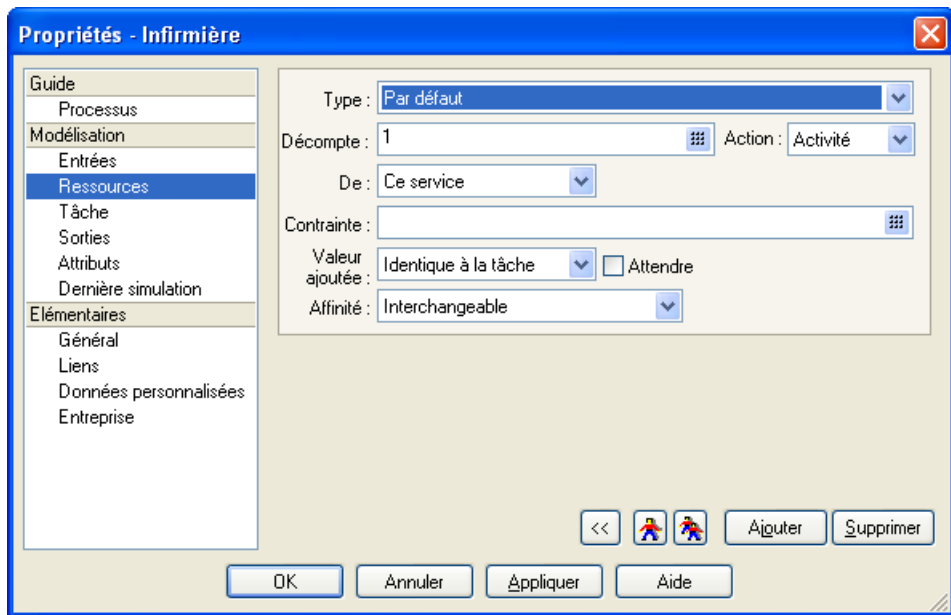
Propriétés - Infirmière

Guide
Processus
Modélisation
Entrées
Ressources
Tâche
Sorties
Attributs
Dernière simulation
Elémentaires
Général
Liens
Données personnalisées
Entreprise

Type : Par défaut
Décompte : 1
Action : Activité
De : Ce service
Contrainte :
Valeur ajoutée : Identique à la tâche
Attendre
Affinité : Interchangeable

<<
Ajouter
Supprimer

OK
Annuler
Appliquer
Aide